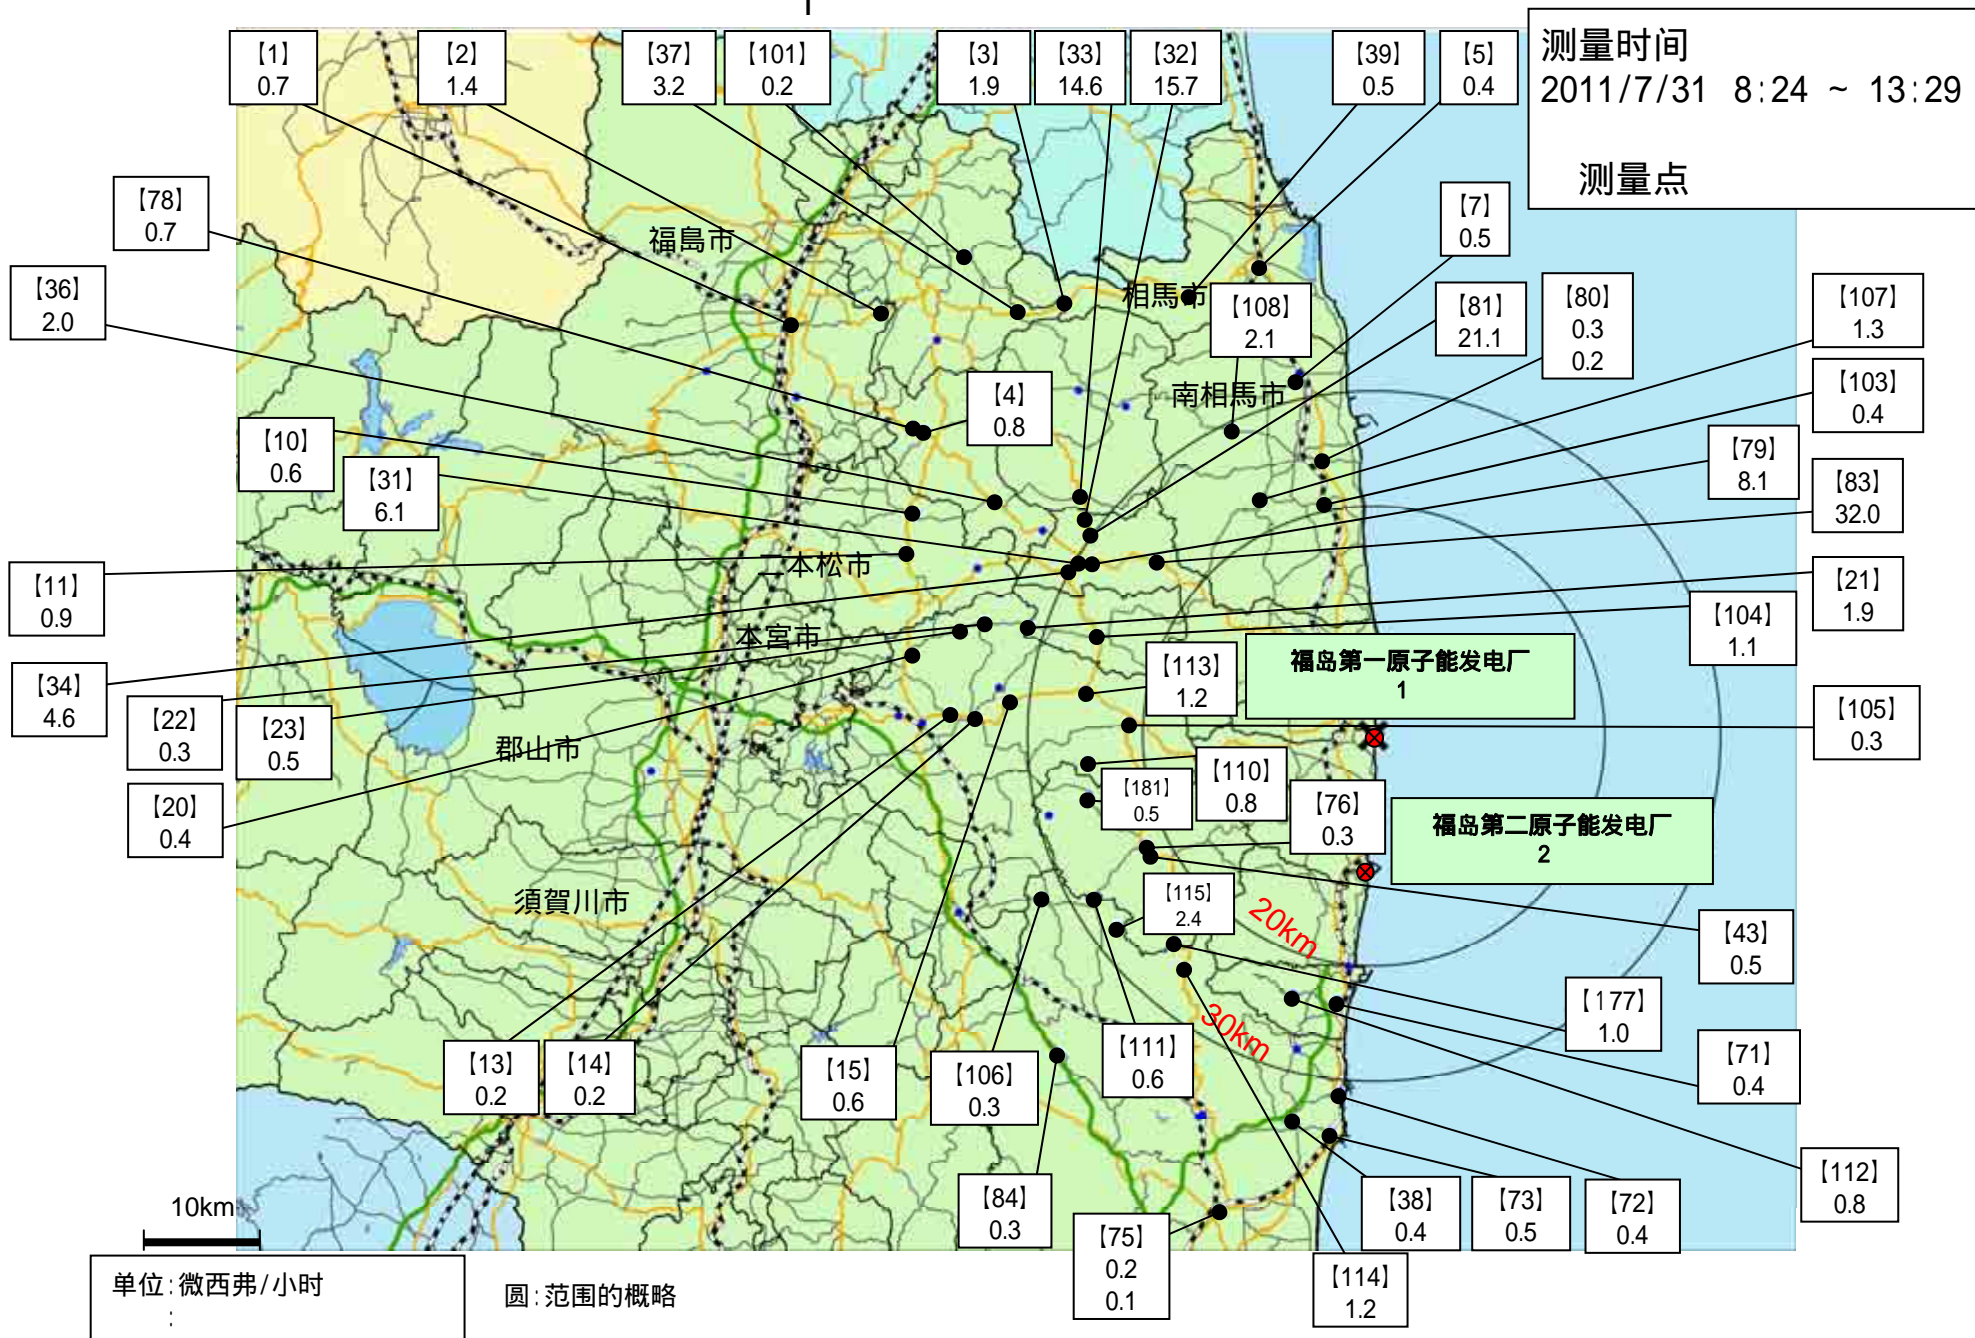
【1】 0.7
【2】 1.4
【37】 3.2
【101】 0.2
【3】 1.9
【33】 14.6
【32】 15.7
【39】 0.5
【5】 0.4

测量时间
2011/7/31 8:24 ~ 13:29

测量点

【78】 0.7
【36】 2.0
【7】 0.5
【108】 2.1
【81】 21.1
【80】 0.3 0.2
【107】 1.3
【103】 0.4
【4】 0.8
【10】 0.6
【31】 6.1
【79】 8.1
【83】 32.0
【11】 0.9
【21】 1.9
【104】 1.1
【34】 4.6
【22】 0.3
【23】 0.5
【113】 1.2
【105】 0.3
【20】 0.4
【181】 0.5
【110】 0.8
【76】 0.3
【115】 2.4
【43】 0.5
【177】 1.0
【71】 0.4
【13】 0.2
【14】 0.2
【15】 0.6
【106】 0.3
【111】 0.6
【112】 0.8
【84】 0.3
【75】 0.2 0.1
【114】 1.2
【38】 0.4
【73】 0.5
【72】 0.4

福島市
相馬市
南相馬市
二本松市
本宮市
郡山市
須賀川市

福岛第一原子能发电厂 1
福岛第二原子能发电厂 2

20km
30km

10km

单位:微西弗/小时
:

圆:范围的概略